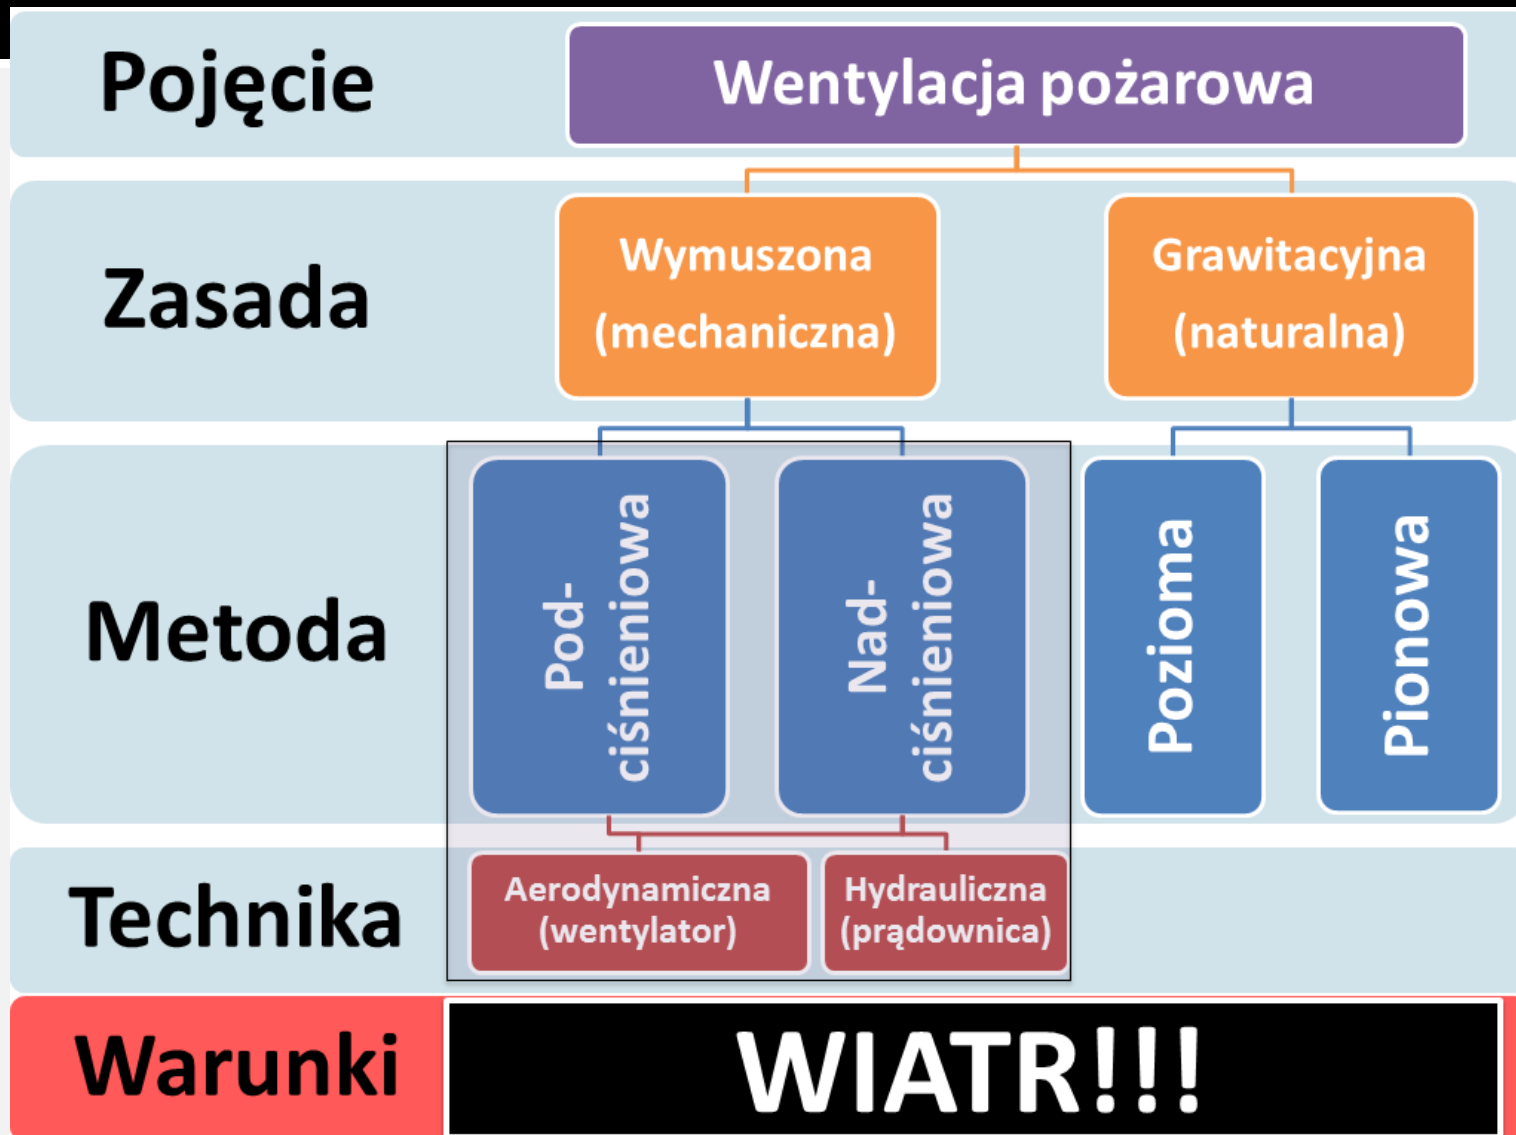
Pojęcie

Wentylacja pożarowa

Zasada

Wymuszona (mechaniczna)

Grawitacyjna (naturalna)

Metoda

Pod-ciśnieniowa

Nad-ciśnieniowa

Pozioma

Pionowa

Technika

Aerodynamiczna (wentylator)

Hydrauliczna (prądownica)

Warunki

WIATR!!!